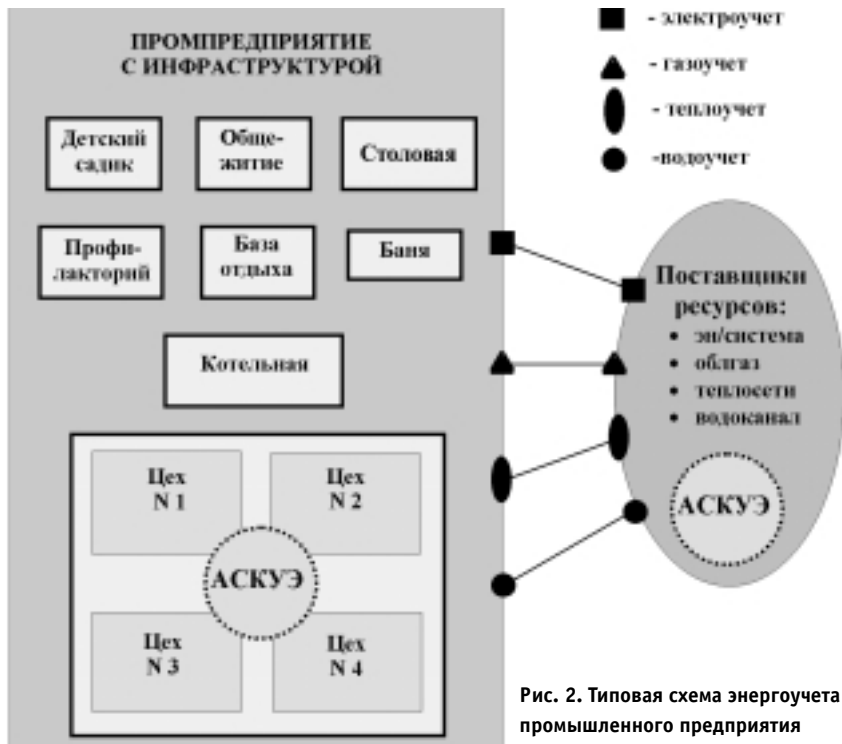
ПРОМПРЕДПРИЯТИЕ С ИНФРАСТРУКТУРОЙ

- электроучет

- газоучет

- теплоучет

-водоучет

Детский садик

Общежитие

Столовая

Профилакторий

База отдыха

Баня

Поставщики ресурсов:

- эн/система
- облгаз
- теплосети
- водоканал

Котельная

АСКУЭ

Цех N 1

Цех N 2

АСКУЭ

Цех N 3

Цех N 4

Рис. 2. Типовая схема энергоучета промышленного предприятия